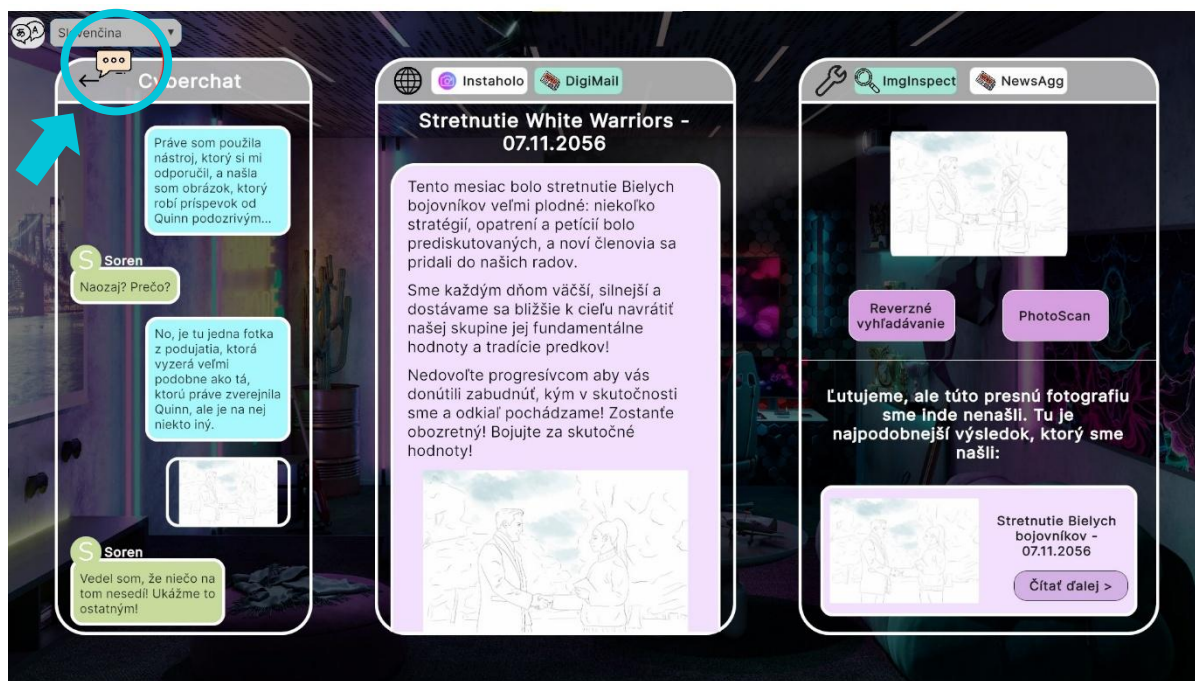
Slovenčina

Cyberchat

Práve som použila nástroj, ktorý si mi odporučil, a našla som obrázok, ktorý robí príspevok od Quinn podozrivým...

Soren
Naozaj? Prečo?

No, je tu jedna fotka z podujatia, ktorá vyzerá veľmi podobne ako tá, ktorú práve zverejnila Quinn, ale je na nej niekto iný.

Soren
Vedel som, že niečo na tom nesedí! Ukážme to ostatným!

Instaholo
DigiMail

Stretnutie White Warriors - 07.11.2056

Tento mesiac bolo stretnutie Bielych bojovníkov veľmi plodné: niekoľko stratégií, opatrení a petícií bolo prediskutovaných, a noví členovia sa pridali do našich radov.

Sme každým dňom väčší, silnejší a dostávame sa bližšie k cieľu navrátiť našej skupine jej fundamentálne hodnoty a tradície predkov!

Nedovoľte progresívcom aby vás donútili zabudnúť, kým v skutočnosti sme a odkiaľ pochádzame! Zostaňte obozretný! Bojujte za skutočné hodnoty!

ImgInspect
NewsAgg

Reverzné vyhľadávanie
PhotoScan

Ľutujeme, ale túto presnú fotografiu sme inde nenašli. Tu je najpodobnejší výsledok, ktorý sme našli:

Stretnutie Bielych bojovníkov - 07.11.2056

Čítať ďalej >